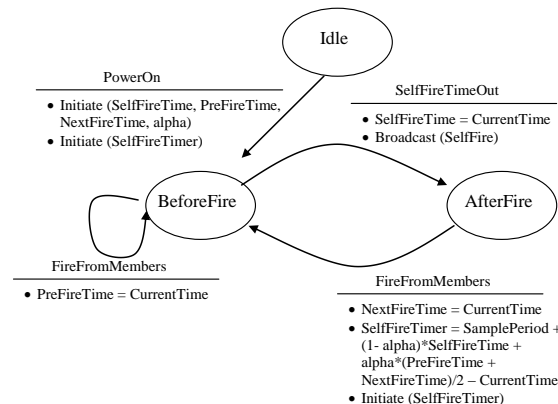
Idle

PowerOn

• Initiate (SelfFireTime, PreFireTime, NextFireTime, alpha)
• Initiate (SelfFireTimer)

SelfFireTimeOut

• SelfFireTime = CurrentTime
• Broadcast (SelfFire)

BeforeFire

AfterFire

FireFromMembers

• PreFireTime = CurrentTime

FireFromMembers

• NextFireTime = CurrentTime
• SelfFireTimer = SamplePeriod + (1- alpha)*SelfFireTime + alpha*(PreFireTime + NextFireTime)/2 – CurrentTime
• Initiate (SelfFireTimer)